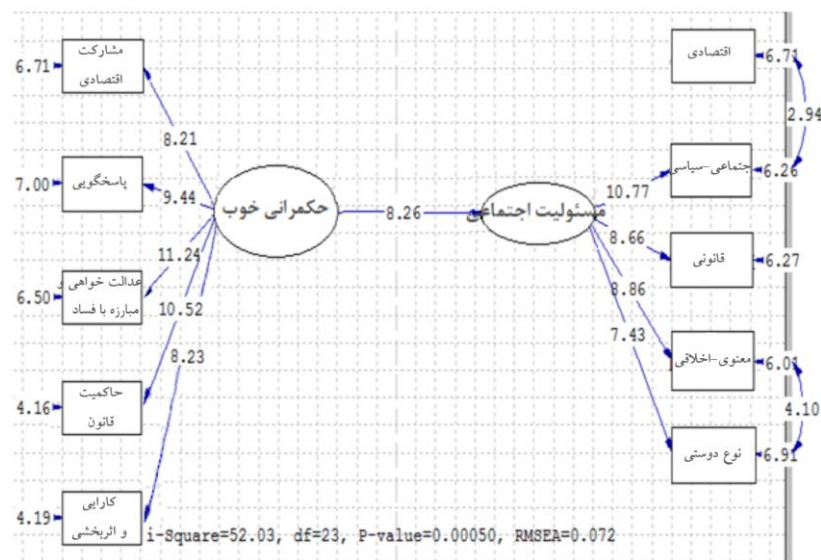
6.71 مشارکت اقتصادی
8.21
7.00 پاسخگویی
9.44
حکمرانی خوب
8.26
مسئولیت اجتماعی
11.24
6.50 عدالت خواهی و مبارزه با فساد
10.52
8.23
4.16 حاکمیت قانون
4.19 کارایی و اثربخشی
i-Square=52.03, df=23, P-value=0.00050, RMSEA=0.072

اقتصادی 6.71
2.94
10.77
اجتماعی-سیاسی 6.26
8.66
قانونی 6.27
8.86
7.43
معنوی-اخلاقی 6.01
4.10
نوع دوستی 6.91